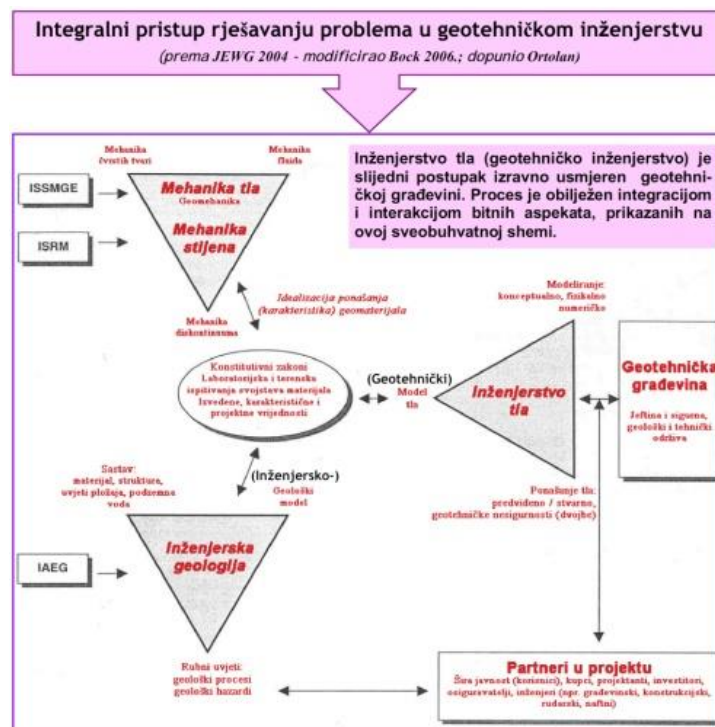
Integralni pristup rješavanju problema u geotehničkom inženjerstvu
(prema JEWG 2004 - modificirao Bock 2006.; dopunio Ortolan)

Inženjerstvo tla (geotehničko inženjerstvo) je slijedni postupak izravno usmjeren geotehničkoj građevini. Proces je obilježen integracijom i interakcijom bitnih aspekata, prikazanih na ovoj sveobuhvatnoj shemi.

ISSMGE

ISRM

Mehanika čvrstih tvari

Mehanika fluida

Mehanika tla
Geomehanika

Mehanika stijena

Mehanika diskontinuuma

Idealizacija ponašanja (karakteristika) geomaterijala

Modeliranje: konceptualno, fizikalno numeričko

Konstitutivni zakoni
Laboratorijska i terenska ispitivanja svojstava materijala
Izvedene, karakteristične i projektne vrijednosti

(Geotehnički)
Model tla

Inženjerstvo tla

Geotehnička građevina
Jeftina i sigurna, geološki i tehnički održiva

Sastav: materijal, struktura, uvjeti pložaja, podzemna voda

(Inženjersko-)
Geološki model

Ponašanje tla: predviđeno / stvarno, geotehničke nesigurnosti (dvojbe)

IAEG

Inženjerska geologija

Rubni uvjeti: geološki procesi geološki hazardi

Partneri u projektu
Šira javnost (korisnici), kupci, projektanti, investitori, osiguravatelji, inženjeri (npr. građevinski, konstrukcijski, rudarski, naftni)